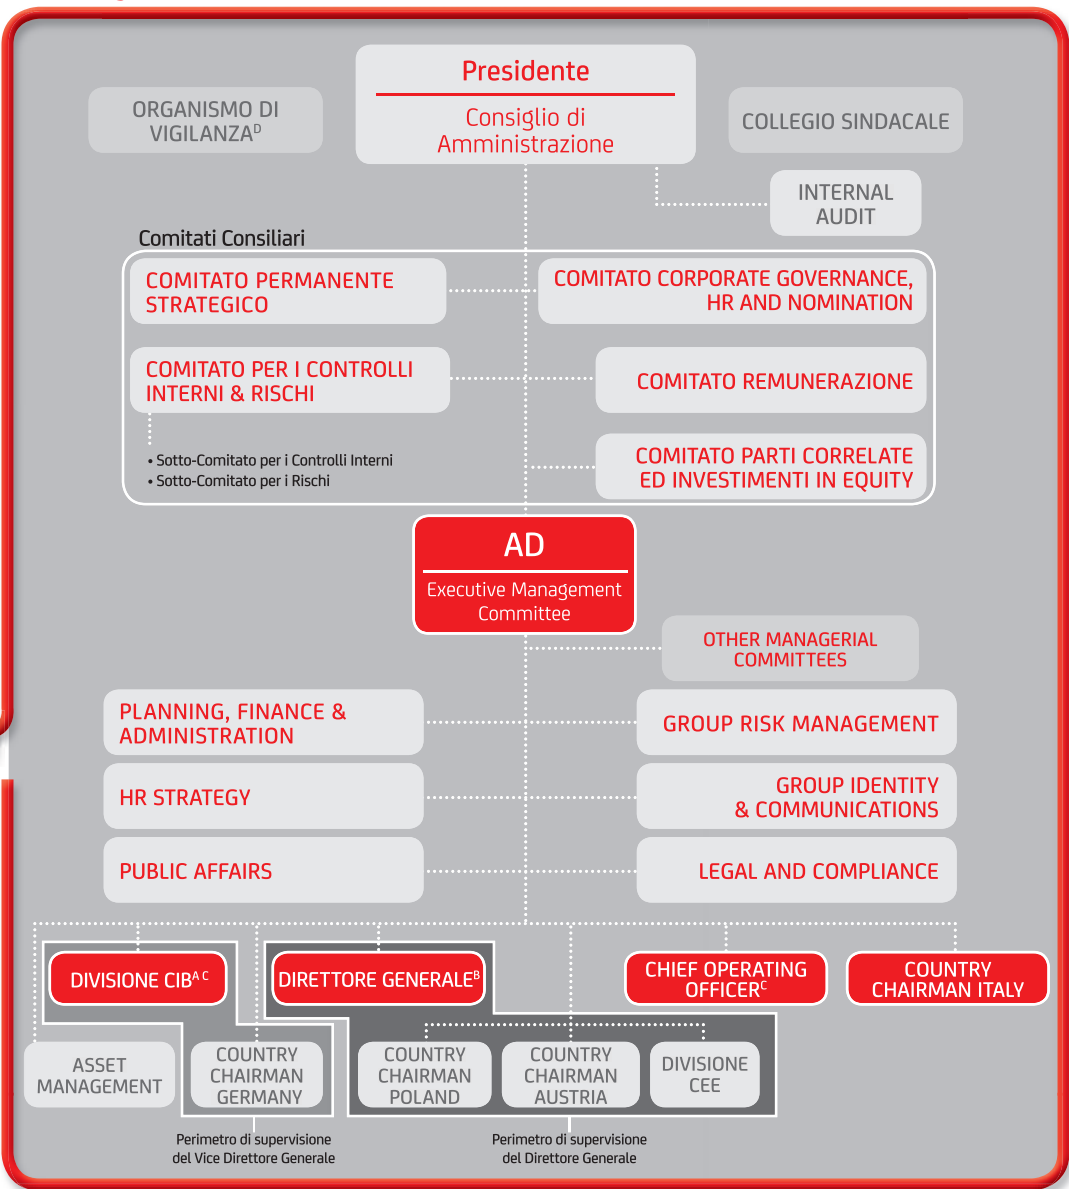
Presidente

Consiglio di Amministrazione

ORGANISMO DI VIGILANZA$^{D}$

COLLEGIO SINDACALE

INTERNAL AUDIT

Comitati Consiliari

COMITATO PERMANENTE STRATEGICO

COMITATO CORPORATE GOVERNANCE, HR AND NOMINATION

COMITATO PER I CONTROLLI INTERNI & RISCHI

COMITATO REMUNERAZIONE

• Sotto-Comitato per i Controlli Interni
• Sotto-Comitato per i Rischi

COMITATO PARTI CORRELATE ED INVESTIMENTI IN EQUITY

AD

Executive Management Committee

OTHER MANAGERIAL COMMITTEES

PLANNING, FINANCE & ADMINISTRATION

GROUP RISK MANAGEMENT

HR STRATEGY

GROUP IDENTITY & COMMUNICATIONS

PUBLIC AFFAIRS

LEGAL AND COMPLIANCE

DIVISIONE CIB$^{A C}$

DIRETTORE GENERALE$^{B}$

CHIEF OPERATING OFFICER$^{C}$

COUNTRY CHAIRMAN ITALY

ASSET MANAGEMENT

COUNTRY CHAIRMAN GERMANY

COUNTRY CHAIRMAN POLAND

COUNTRY CHAIRMAN AUSTRIA

DIVISIONE CEE

Perimetro di supervisione del Vice Direttore Generale

Perimetro di supervisione del Direttore Generale